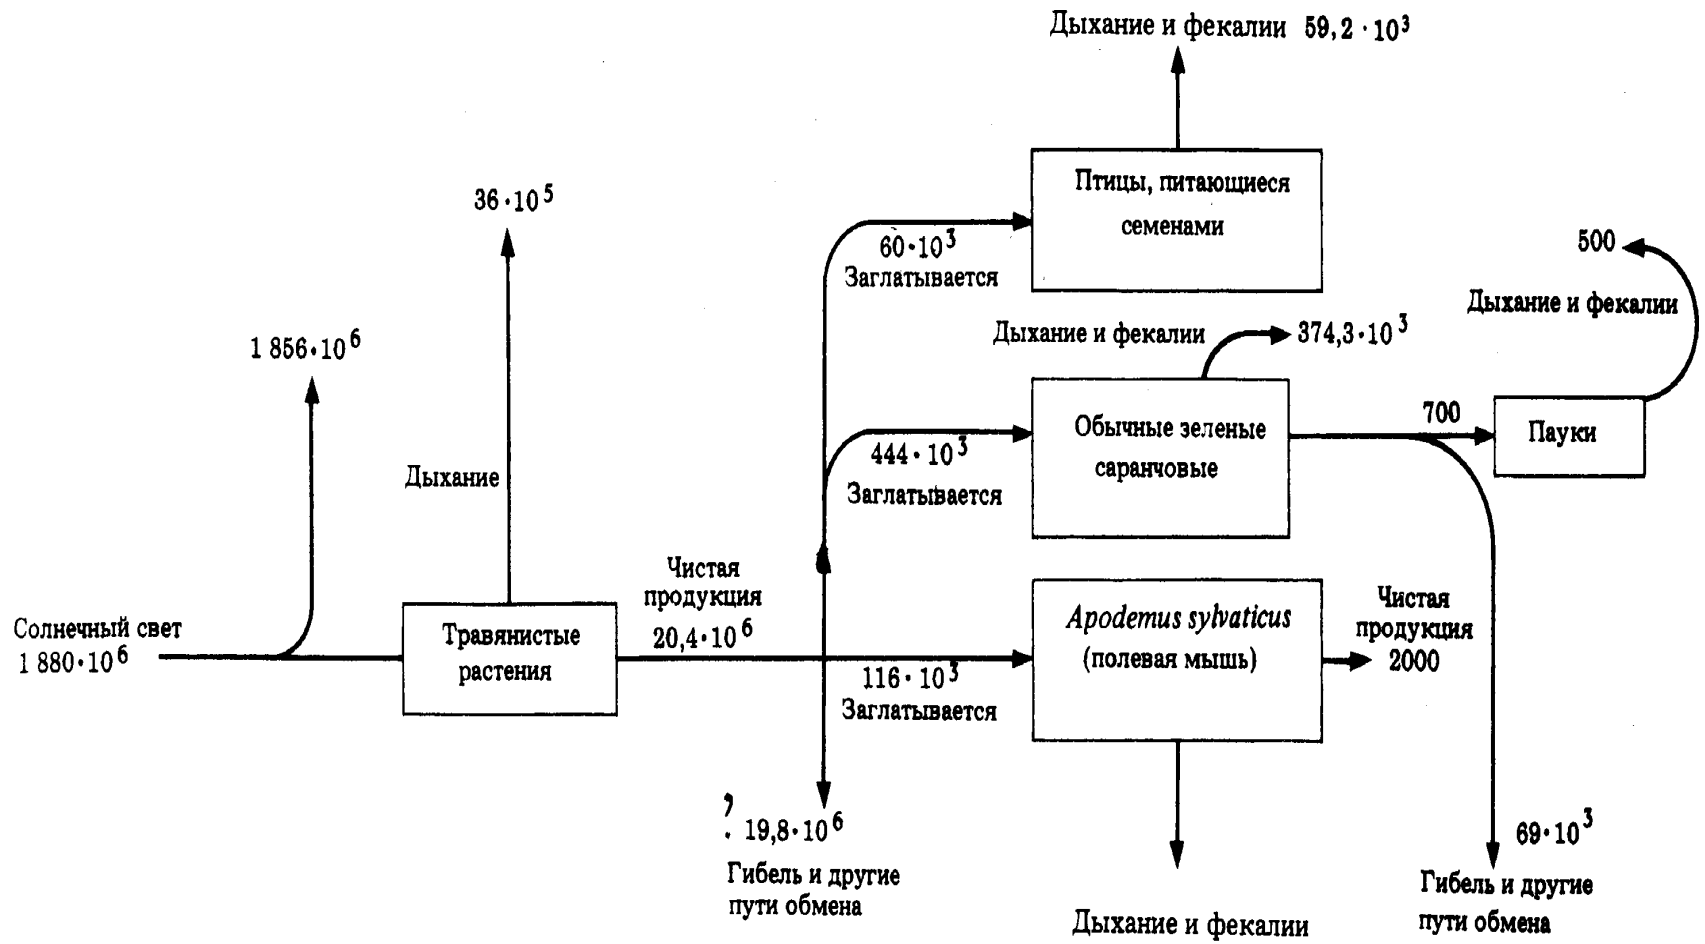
Дыхание и фекалии $59,2 \cdot 10^3$

$36 \cdot 10^5$

Птицы, питающиеся семенами

$60 \cdot 10^3$
Заглатывается

500

Дыхание и фекалии

$1\,856 \cdot 10^6$

Дыхание и фекалии $374,3 \cdot 10^3$

700

Обычные зеленые саранчовые

Пауки

$444 \cdot 10^3$
Заглатывается

Дыхание

Чистая продукция
$20,4 \cdot 10^6$

Солнечный свет
$1\,880 \cdot 10^6$

Травянистые растения

Apodemus sylvaticus
(полевая мышь)

Чистая продукция
2000

$116 \cdot 10^3$
Заглатывается

?
$19,8 \cdot 10^6$

Гибель и другие пути обмена

$69 \cdot 10^3$

Гибель и другие пути обмена

Дыхание и фекалии